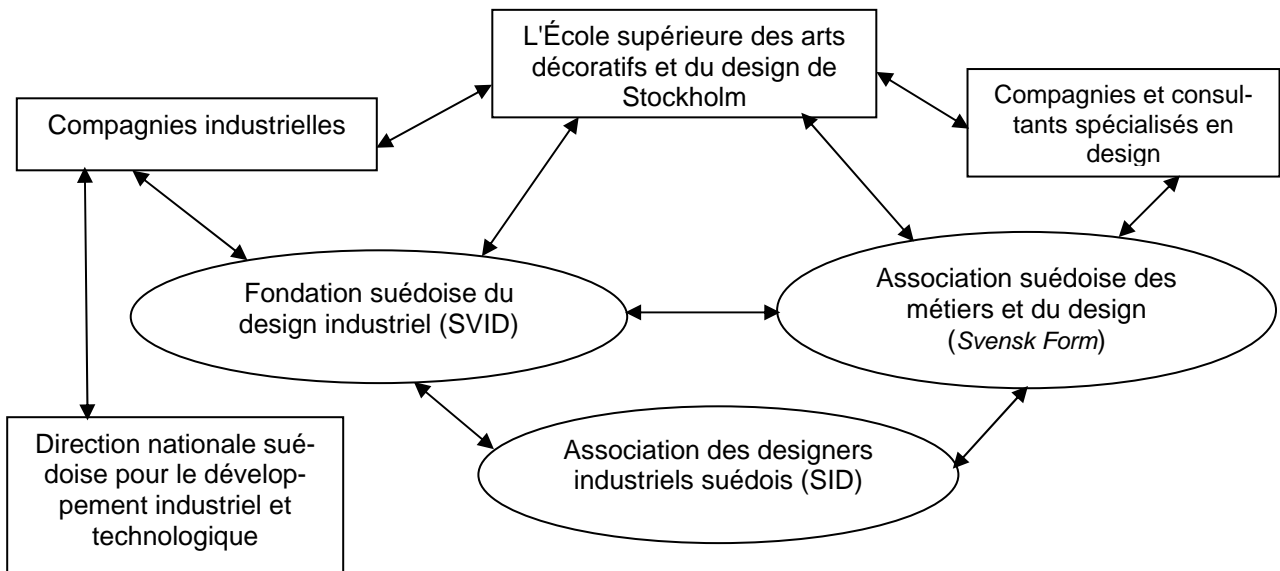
L'École supérieure des arts décoratifs et du design de Stockholm

Compagnies industrielles

Compagnies et consultants spécialisés en design

Fondation suédoise du design industriel (SVID)

Association suédoise des métiers et du design (*Svensk Form*)

Association des designers industriels suédois (SID)

Direction nationale suédoise pour le développement industriel et technologique